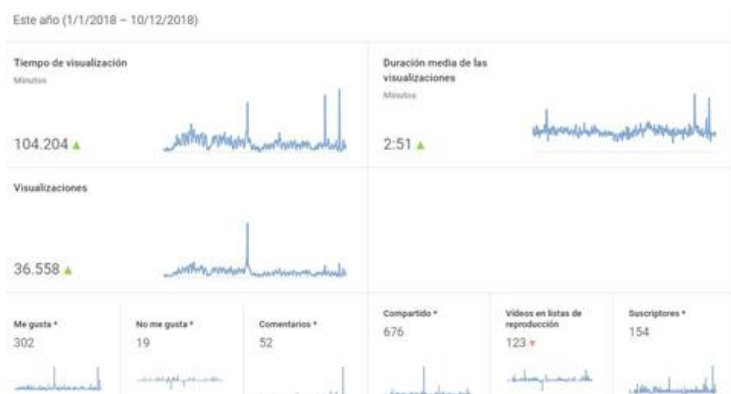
Este año (1/1/2018 – 10/12/2018)

Tiempo de visualización
Minutos
104.204 ▲

Duración media de las visualizaciones
Minutos
2:51 ▲

Visualizaciones
36.558 ▲

Me gusta *
302

No me gusta *
19

Comentarios *
52

Compartido *
676

Vídeos en listas de reproducción
123 ▼

Suscriptores *
154